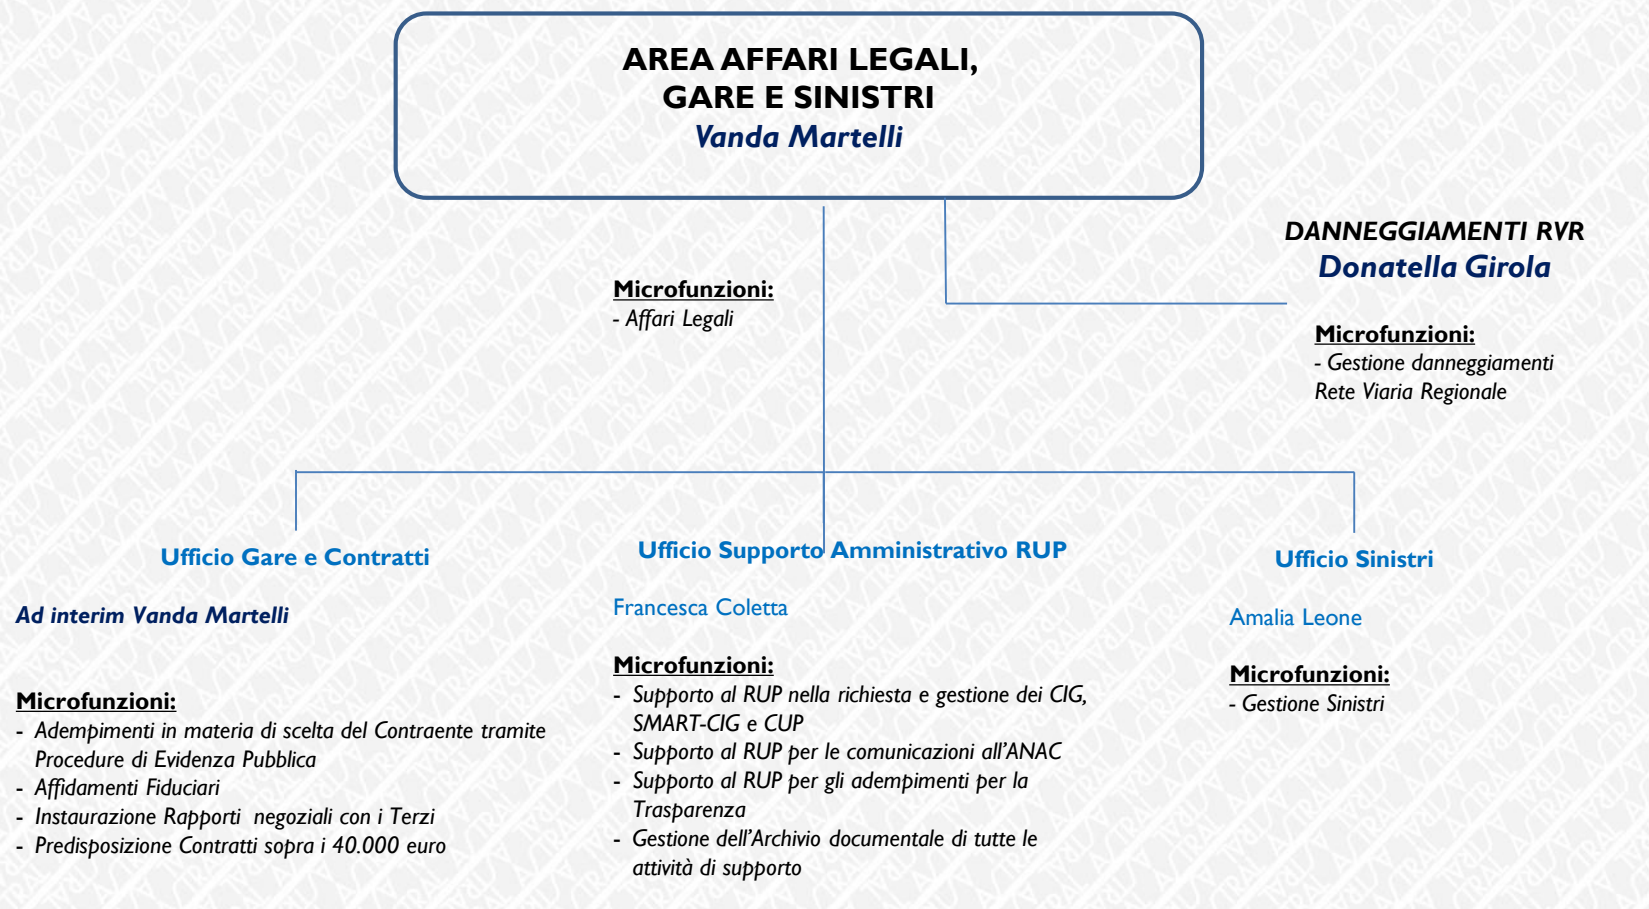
AREA AFFARI LEGALI,
GARE E SINISTRI
Vanda Martelli

DANNEGGIAMENTI RVR
Donatella Girola

Microfunzioni:
- Affari Legali

Microfunzioni:
- Gestione danneggiamenti Rete Viaria Regionale

Ufficio Gare e Contratti

Ad interim Vanda Martelli

Microfunzioni:
- Adempimenti in materia di scelta del Contraente tramite Procedure di Evidenza Pubblica
- Affidamenti Fiduciari
- Instaurazione Rapporti negoziali con i Terzi
- Predisposizione Contratti sopra i 40.000 euro

Ufficio Supporto Amministrativo RUP

Francesca Coletta

Microfunzioni:
- Supporto al RUP nella richiesta e gestione dei CIG, SMART-CIG e CUP
- Supporto al RUP per le comunicazioni all'ANAC
- Supporto al RUP per gli adempimenti per la Trasparenza
- Gestione dell'Archivio documentale di tutte le attività di supporto

Ufficio Sinistri

Amalia Leone

Microfunzioni:
- Gestione Sinistri